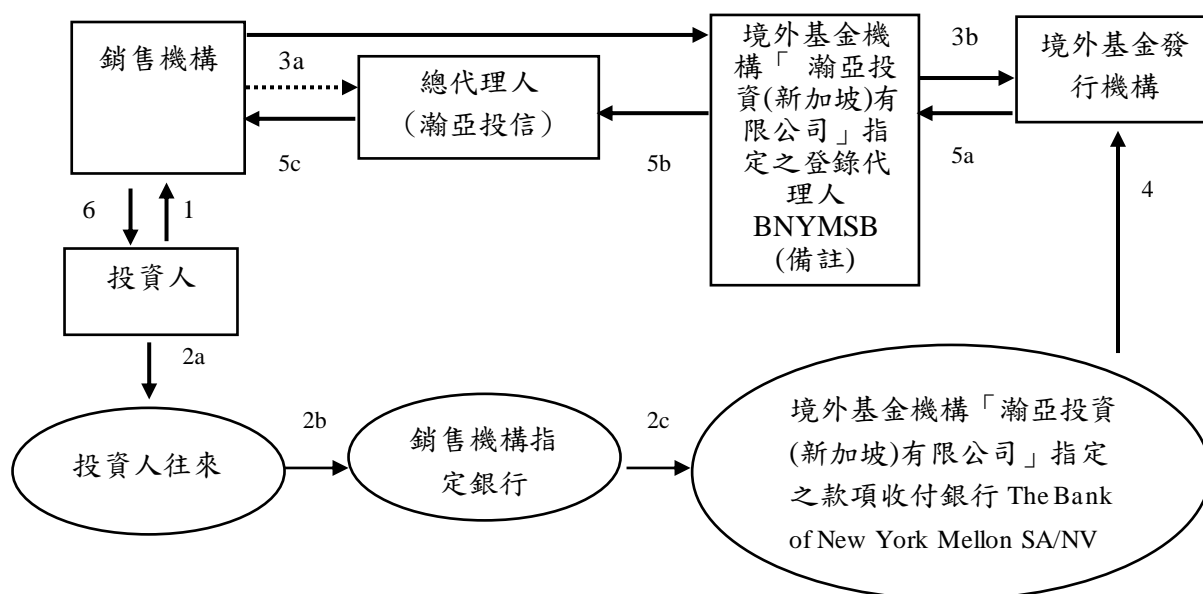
銷售機構

3a

總代理人
（瀚亞投信）

5c

境外基金機構「 瀚亞投資(新加坡)有限公司」指定之登錄代理人 BNYMSB (備註)

5b

3b

境外基金發行機構

5a

4

6

1

投資人

2a

投資人往來

2b

銷售機構指定銀行

2c

境外基金機構「瀚亞投資(新加坡)有限公司」指定之款項收付銀行 The Bank of New York Mellon SA/NV